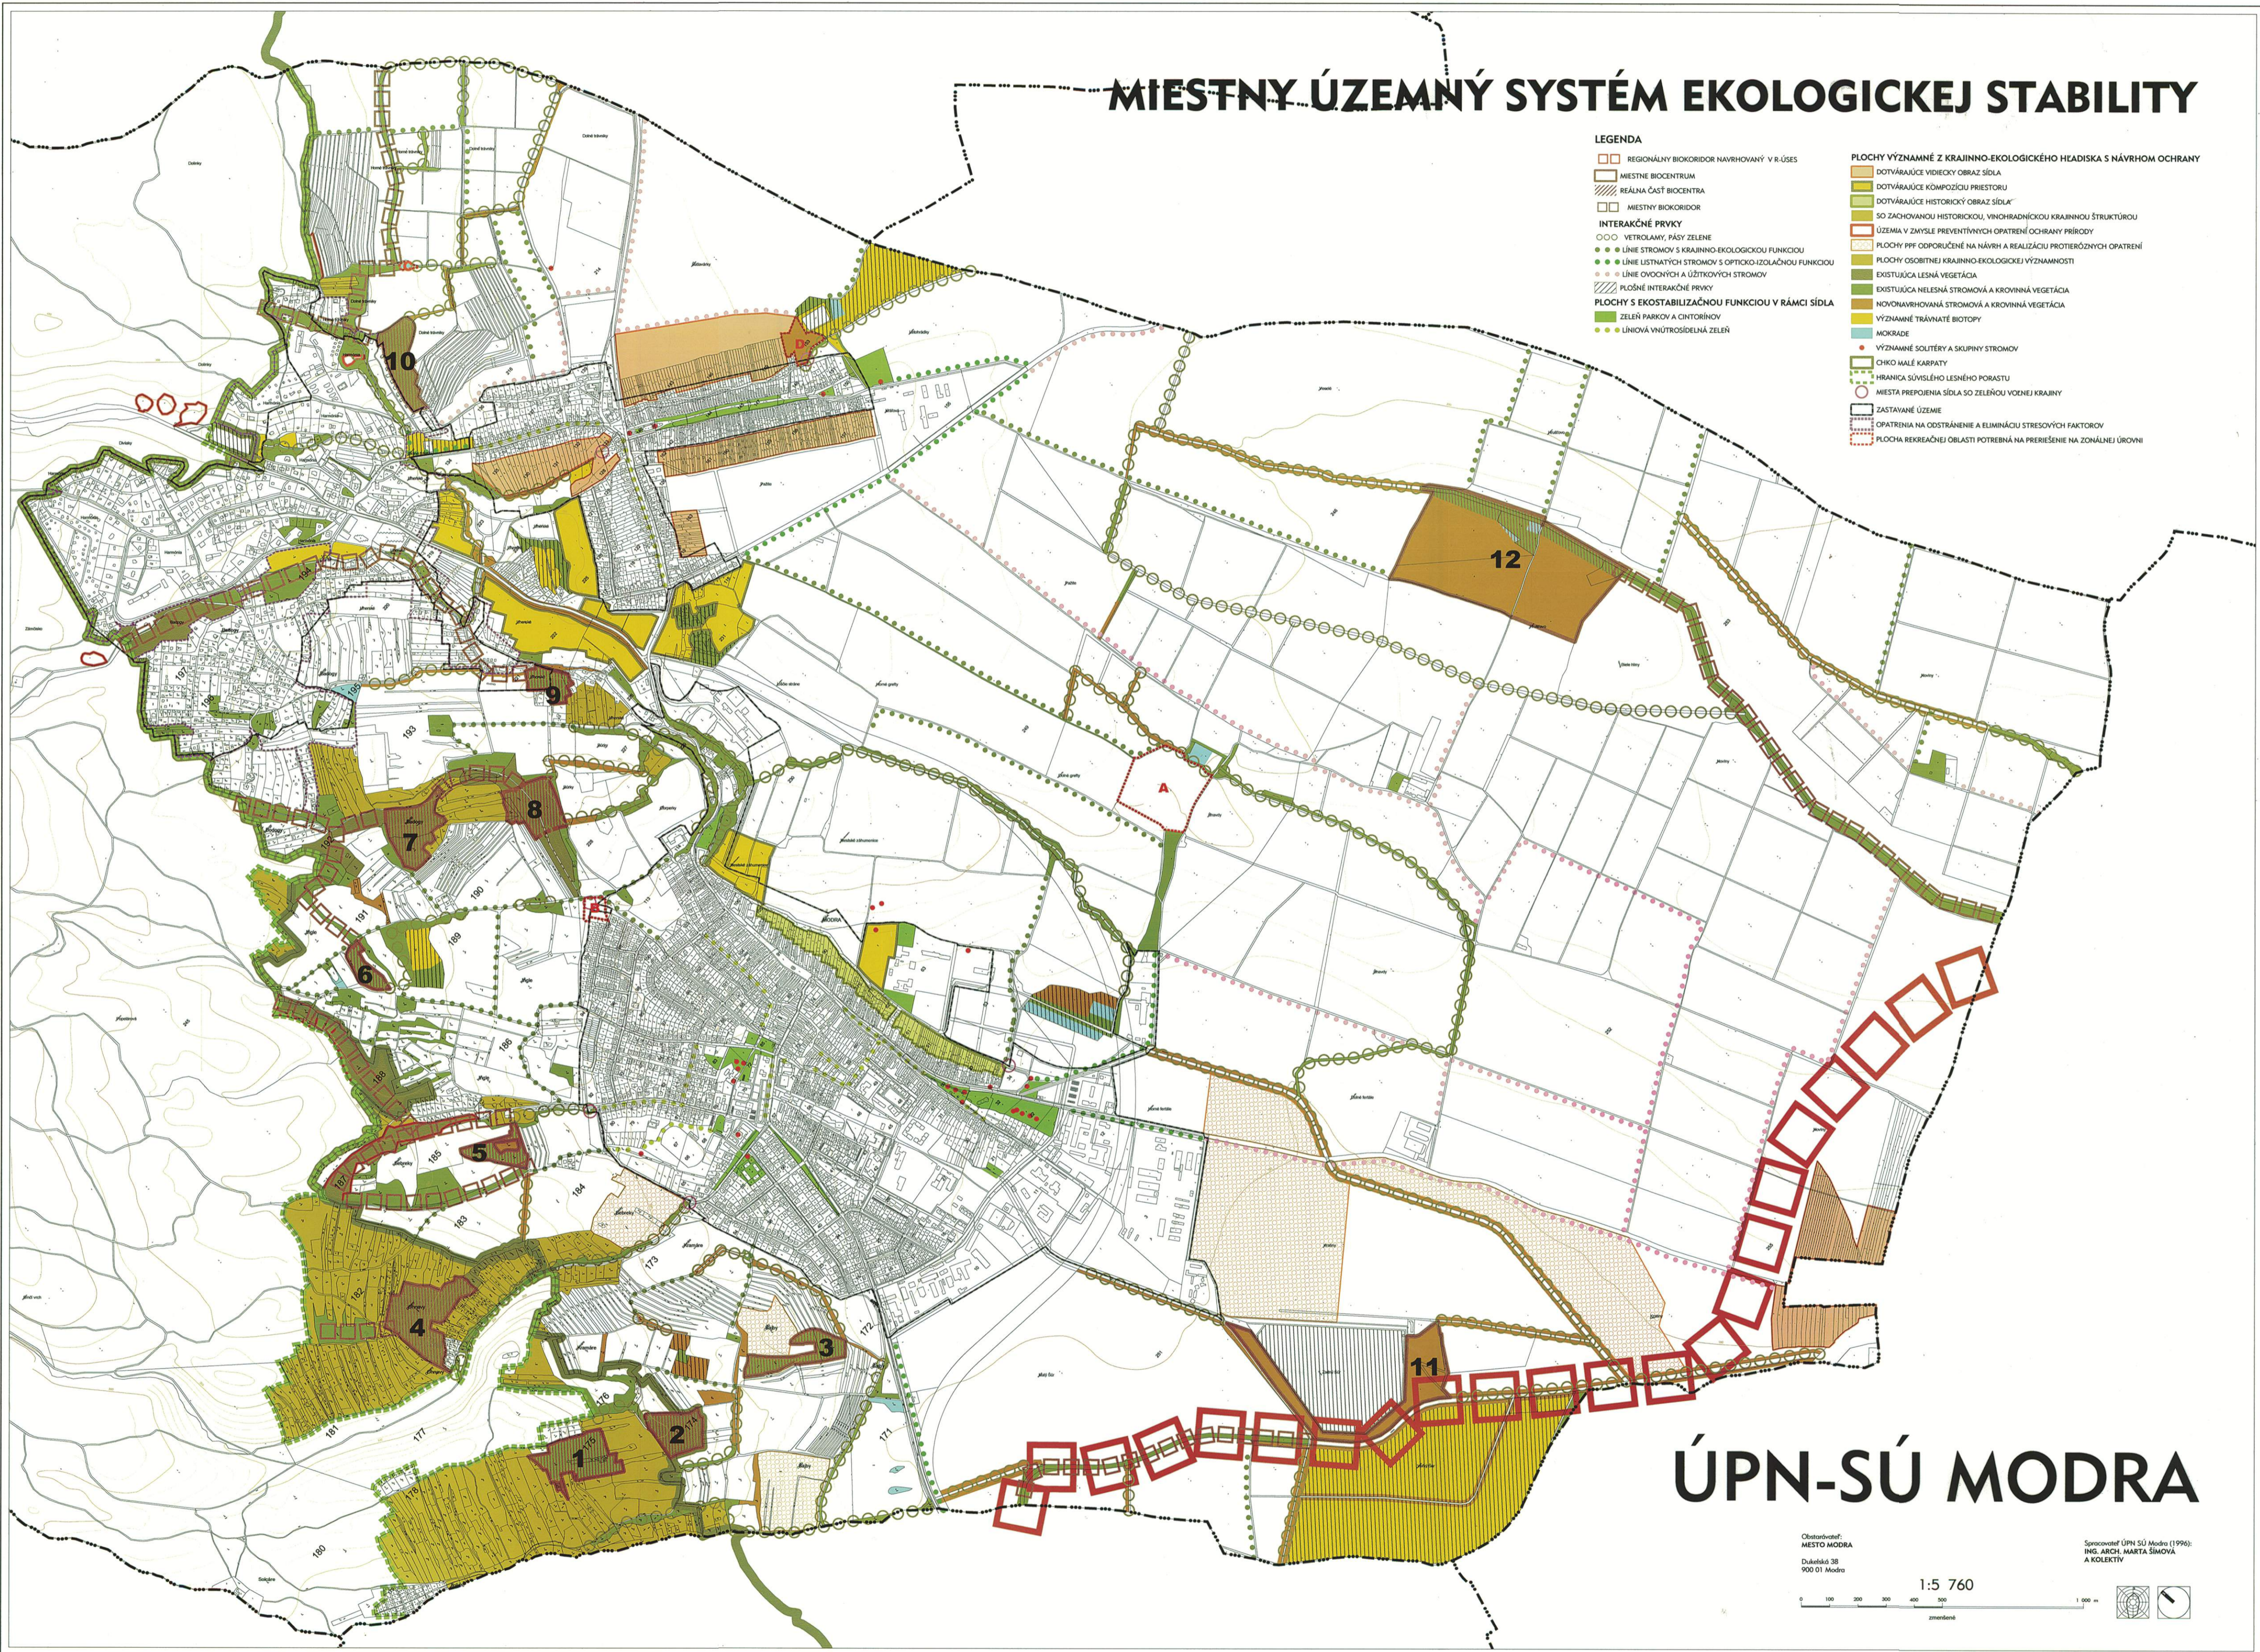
MIESTNY ÚZEMNÝ SYSTÉM EKOLOGICKEJ STABILITY

LEGENDA

REGIONÁLNY BIOKORIDOR NAVRHOVANÝ V R-ÚSES
MIESTNE BIOCENTRUM
REÁLNA ČASŤ BIOCENTRA
MIESTNY BIOKORIDOR

INTERAKČNÉ PRVKY
VETROLAMY, PÁSY ZELENE
LÍNIE STROMOV S KRAJINNO-EKOLOGICKOU FUNKCIOU
LÍNIE LISTNATÝCH STROMOV S OPTICKO-IZOLAČNOU FUNKCIOU
LÍNIE OVOCNÝCH A ÚŽITKOVÝCH STROMOV
PLOŠNÉ INTERAKČNÉ PRVKY

PLOCHY S EKOSTABILIZAČNOU FUNKCIOU V RÁMCI SÍDLA
ZELEŇ PARKOV A CINTORÍNOV
LÍNIOVÁ VNÚTROSÍDELNÁ ZELEŇ

PLOCHY VÝZNAMNÉ Z KRAJINNO-EKOLOGICKÉHO HĽADISKA S NÁVRHOM OCHRANY
DOTVÁRAJÚCE VIDIECKY OBRAZ SÍDLA
DOTVÁRAJÚCE KOMPOZÍCIU PRIESTORU
DOTVÁRAJÚCE HISTORICKÝ OBRAZ SÍDLA
SO ZACHOVANOU HISTORICKOU, VINOHRADNÍCKOU KRAJINNOU ŠTRUKTÚROU
ÚZEMIA V ZMYSLE PREVENTÍVNYCH OPATRENÍ OCHRANY PRÍRODY
PLOCHY PPF ODPORÚČENÉ NA NÁVRH A REALIZÁCIU PROTIERÓZNYCH OPATRENÍ
PLOCHY OSOBITNEJ KRAJINNO-EKOLOGICKEJ VÝZNAMNOSTI
EXISTUJÚCA LESNÁ VEGETÁCIA
EXISTUJÚCA NELESNÁ STROMOVÁ A KROVINNÁ VEGETÁCIA
NOVONAVRHOVANÁ STROMOVÁ A KROVINNÁ VEGETÁCIA
VÝZNAMNÉ TRÁVNATÉ BIOTOPY
MOKRADE
VÝZNAMNÉ SOLITÉRY A SKUPINY STROMOV
CHKO MALÉ KARPATY
HRANICA SÚVISLÉHO LESNÉHO PORASTU
MIESTA PREPOJENIA SÍDLA SO ZELEŇOU VOĽNEJ KRAJINY
ZASTAVANÉ ÚZEMIE
OPATRENIA NA ODSTRÁNENIE A ELIMINÁCIU STRESOVÝCH FAKTOROV
PLOCHA REKREAČNEJ OBLASTI POTREBNÁ NA PRERIEŠENIE NA ZONÁLNEJ ÚROVNI

10 12 9 8 7 6 5 4 3 2 1 11 A D 197 193 191 190 189 186 185 184 183 182 181 180 177 176 173 172 171

ÚPN-SÚ MODRA

Obstarávateľ: MESTO MODRA
Dukelská 38
900 01 Modra

1:5 760

Spracovateľ ÚPN SÚ Modra (1996): ING. ARCH. MARTA ŠIMOVÁ A KOLEKTÍV